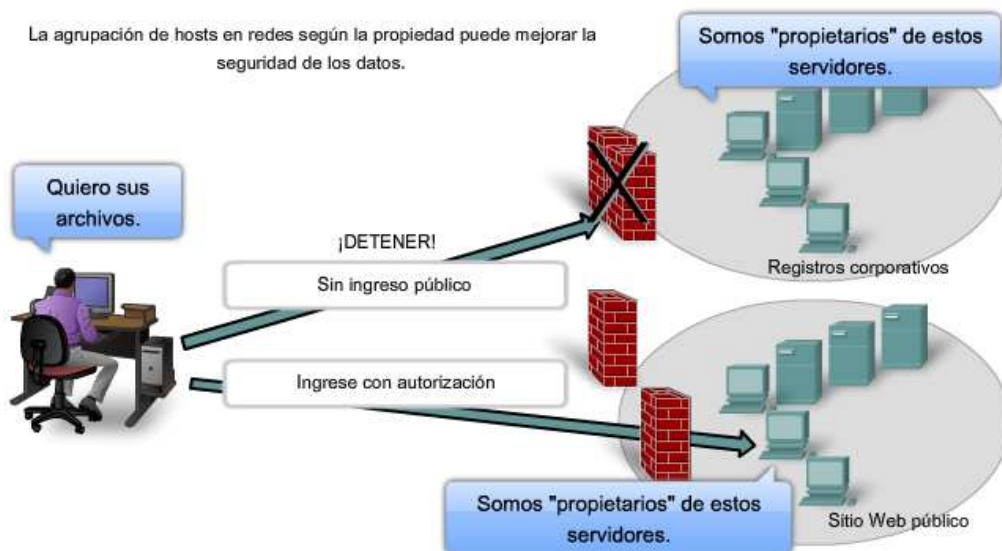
La agrupación de hosts en redes según la propiedad puede mejorar la seguridad de los datos.

Somos "propietarios" de estos servidores.

Quiero sus archivos.

¡DETENER!

Sin ingreso público

Registros corporativos

Ingrese con autorización

Somos "propietarios" de estos servidores.

Sitio Web público